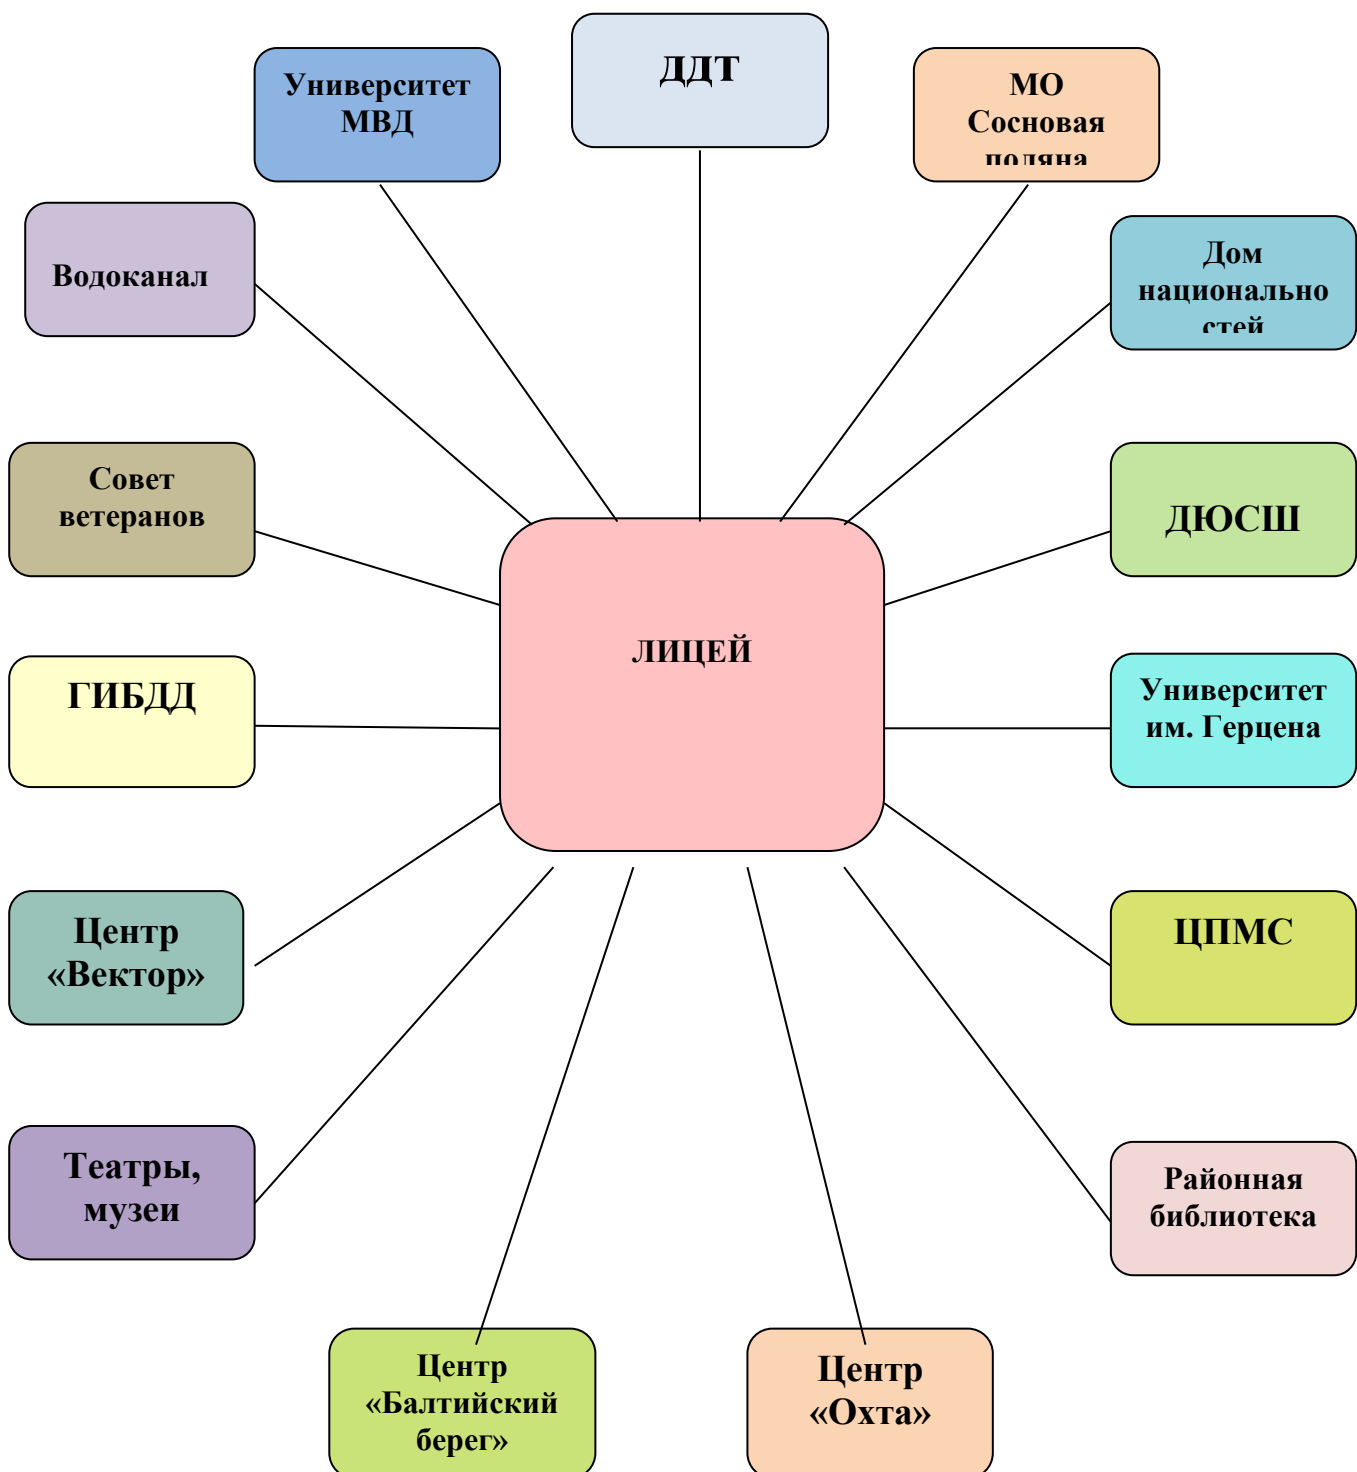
Университет МВД

ДДТ

МО Сосновая поляна

Водоканал

Дом национальностей

Совет ветеранов

ДЮСШ

ЛИЦЕЙ

ГИБДД

Университет им. Герцена

Центр «Вектор»

ЦПМС

Театры, музеи

Районная библиотека

Центр «Балтийский берег»

Центр «Охта»